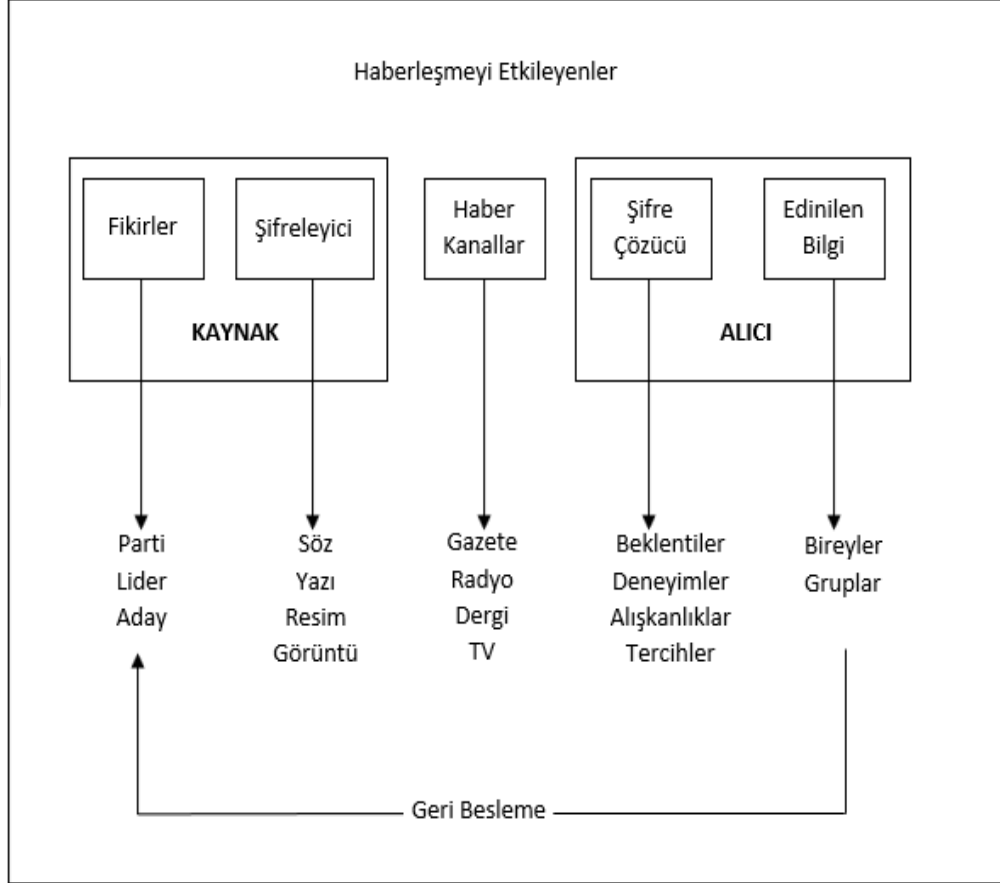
Haberleşmeyi Etkileyenler

Fikirler

Şifreleyici

KAYNAK

Haber Kanallar

Şifre Çözücü

Edinilen Bilgi

ALICI

Parti
Lider
Aday

Söz
Yazı
Resim
Görüntü

Gazete
Radyo
Dergi
TV

Beklentiler
Deneyimler
Alışkanlıklar
Tercihler

Bireyler
Gruplar

Geri Besleme